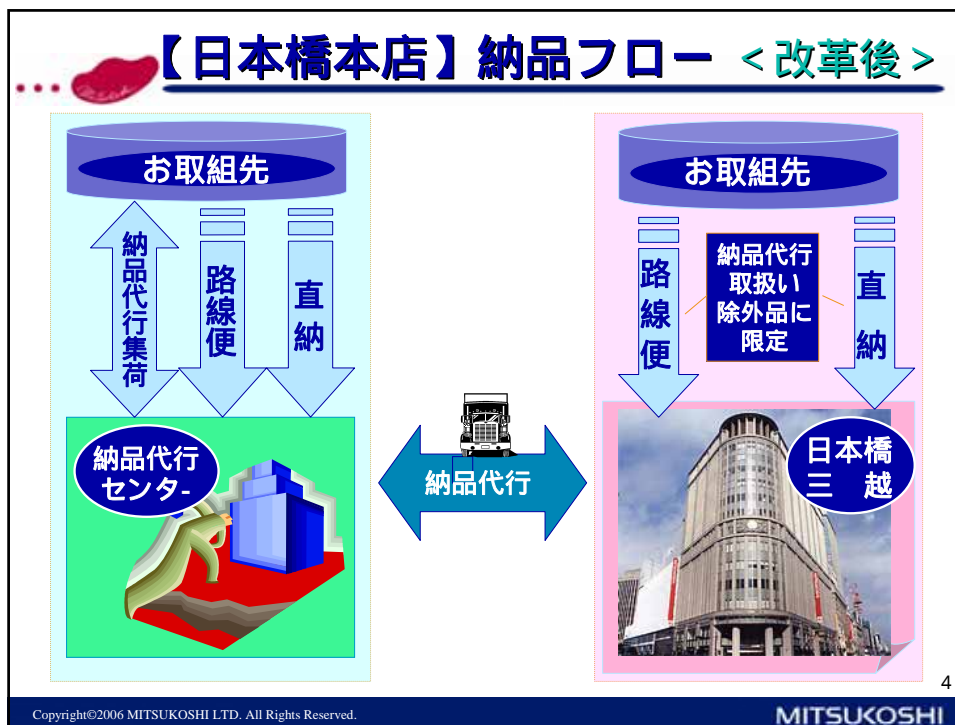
【日本橋本店】納品フロー ＜改革後＞

お取組先

納品代行集荷

路線便

直納

納品代行センタ-

納品代行

お取組先

路線便

納品代行取扱い除外品に限定

直納

日本橋三　越

4

Copyright©2006 MITSUKOSHI LTD. All Rights Reserved.

MITSUKOSHI